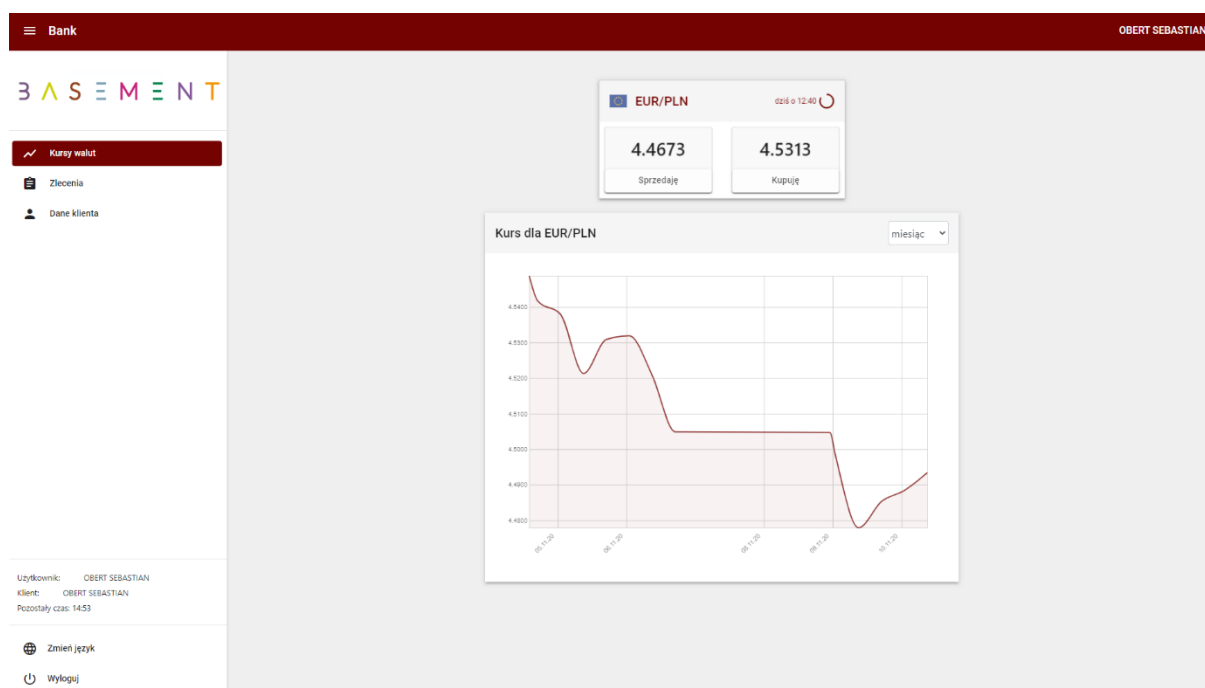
Bank

OBERT SEBASTIAN

BASEMENT

Kursy walut

Zlecenia

Dane klienta

EUR/PLN

dziś o 12:40

4.4673

Sprzedaję

4.5313

Kupuję

Kurs dla EUR/PLN

miesiąc

4.5400
4.5300
4.5200
4.5100
4.5000
4.4900
4.4800

05.11.20
06.11.20
08.11.20
09.11.20
10.11.20

Użytkownik: OBERT SEBASTIAN
Klient: OBERT SEBASTIAN
Pozostały czas: 14:53

Zmień język

Wyloguj